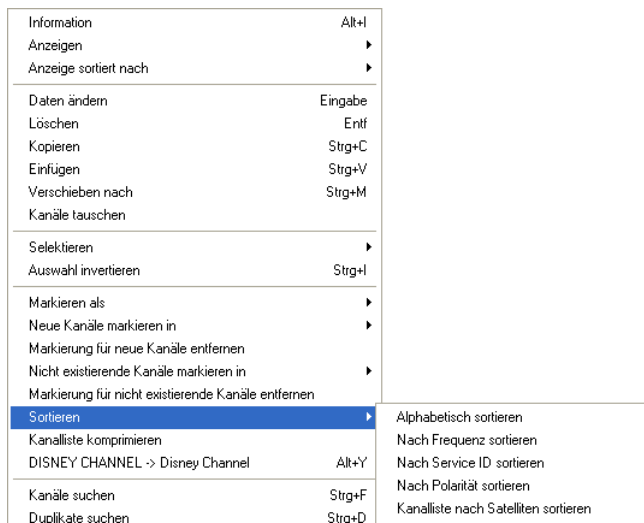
Information Alt+I
Anzeigen
Anzeige sortiert nach

Daten ändern Eingabe
Löschen Entf
Kopieren Strg+C
Einfügen Strg+V
Verschieben nach Strg+M
Kanäle tauschen

Selektieren
Auswahl invertieren Strg+I

Markieren als
Neue Kanäle markieren in
Markierung für neue Kanäle entfernen
Nicht existierende Kanäle markieren in
Markierung für nicht existierende Kanäle entfernen
Sortieren
Kanalliste komprimieren
DISNEY CHANNEL -> Disney Channel Alt+Y

Kanäle suchen Strg+F
Duplikate suchen Strg+D

Alphabetisch sortieren
Nach Frequenz sortieren
Nach Service ID sortieren
Nach Polarität sortieren
Kanalliste nach Satelliten sortieren